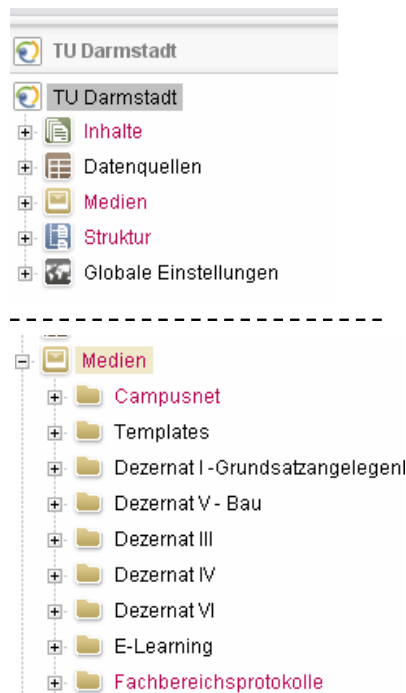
TU Darmstadt

TU Darmstadt
Inhalte
Datenquellen
Medien
Struktur
Globale Einstellungen

Medien
Campusnet
Templates
Dezernat I -Grundsatzangelegen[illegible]
Dezernat V - Bau
Dezernat III
Dezernat IV
Dezernat VI
E-Learning
Fachbereichsprotokolle